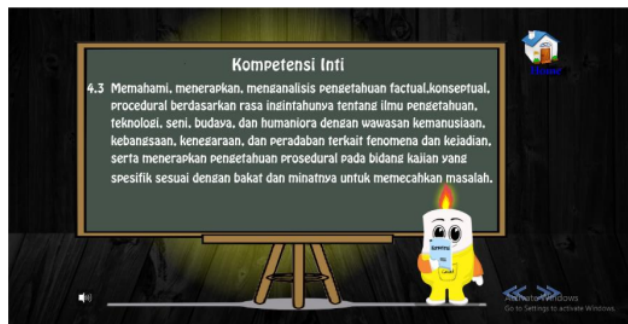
Kompetensi Inti

4.3 Memahami, menerapkan, menganalisis pengetahuan factual,konseptual, procedural berdasarkan rasa ingintahunya tentang ilmu pengetahuan, teknologi, seni, budaya, dan humaniora dengan wawasan kemanusiaan, kebangsaan, kenegaraan, dan peradaban terkait fenomena dan kejadian, serta menerapkan pengetahuan prosedural pada bidang kajian yang spesifik sesuai dengan bakat dan minatnya untuk memecahkan masalah.

Home

Activate Windows
Go to Settings to activate Windows.